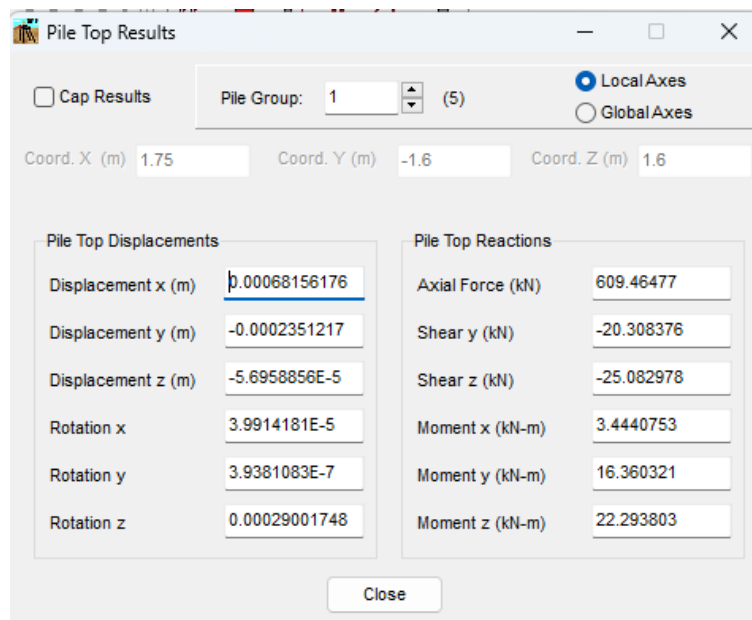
Pile Top Results

Cap Results

Pile Group: 1 (5)

Local Axes
Global Axes

Coord. X (m) 1.75
Coord. Y (m) -1.6
Coord. Z (m) 1.6

Pile Top Displacements

| | |
|---|---|
| Displacement x (m) | 0.00068156176 |
| Displacement y (m) | -0.0002351217 |
| Displacement z (m) | -5.6958856E-5 |
| Rotation x | 3.9914181E-5 |
| Rotation y | 3.9381083E-7 |
| Rotation z | 0.00029001748 |

Pile Top Reactions

| | |
|---|---|
| Axial Force (kN) | 609.46477 |
| Shear y (kN) | -20.308376 |
| Shear z (kN) | -25.082978 |
| Moment x (kN-m) | 3.4440753 |
| Moment y (kN-m) | 16.360321 |
| Moment z (kN-m) | 22.293803 |

Close